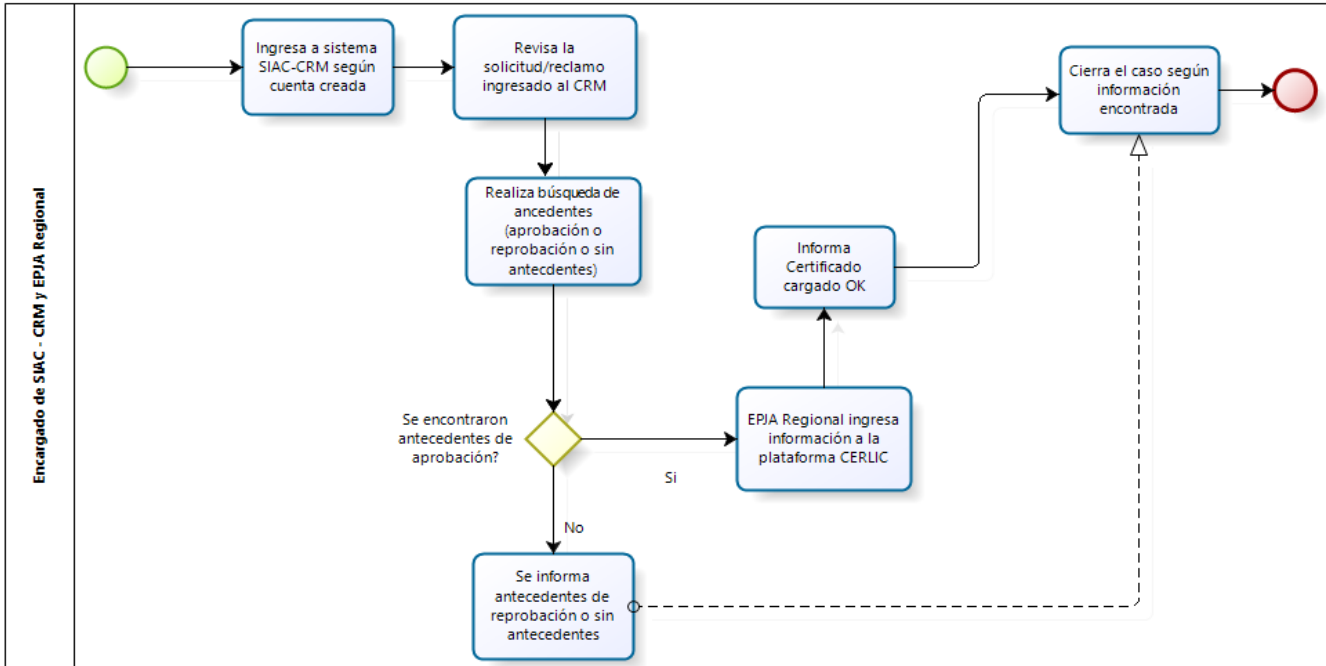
Encargado de SIAC - CRM y EPJA Regional

Ingresa a sistema SIAC-CRM según cuenta creada

Revisa la solicitud/reclamo ingresado al CRM

Cierra el caso según información encontrada

Realiza búsqueda de ancedentes (aprobación o reprobación o sin antecdentes)

Informa Certificado cargado OK

Se encontraron antecedentes de aprobación?

EPJA Regional ingresa información a la plataforma CERLIC

Si

No

Se informa antecedentes de reprobación o sin antecedentes